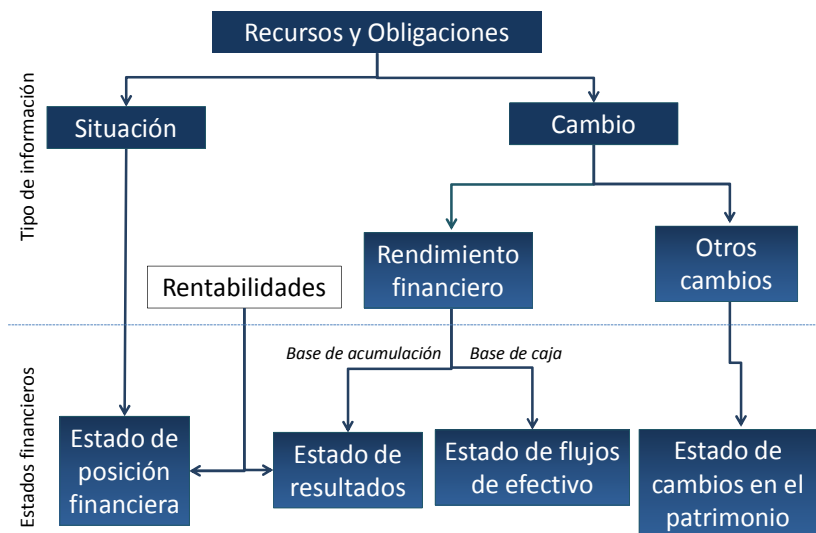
Recursos y Obligaciones

Tipo de información

Situación

Cambio

Rendimiento financiero

Otros cambios

Rentabilidades

Estados financieros

Base de acumulación

Base de caja

Estado de posición financiera

Estado de resultados

Estado de flujos de efectivo

Estado de cambios en el patrimonio